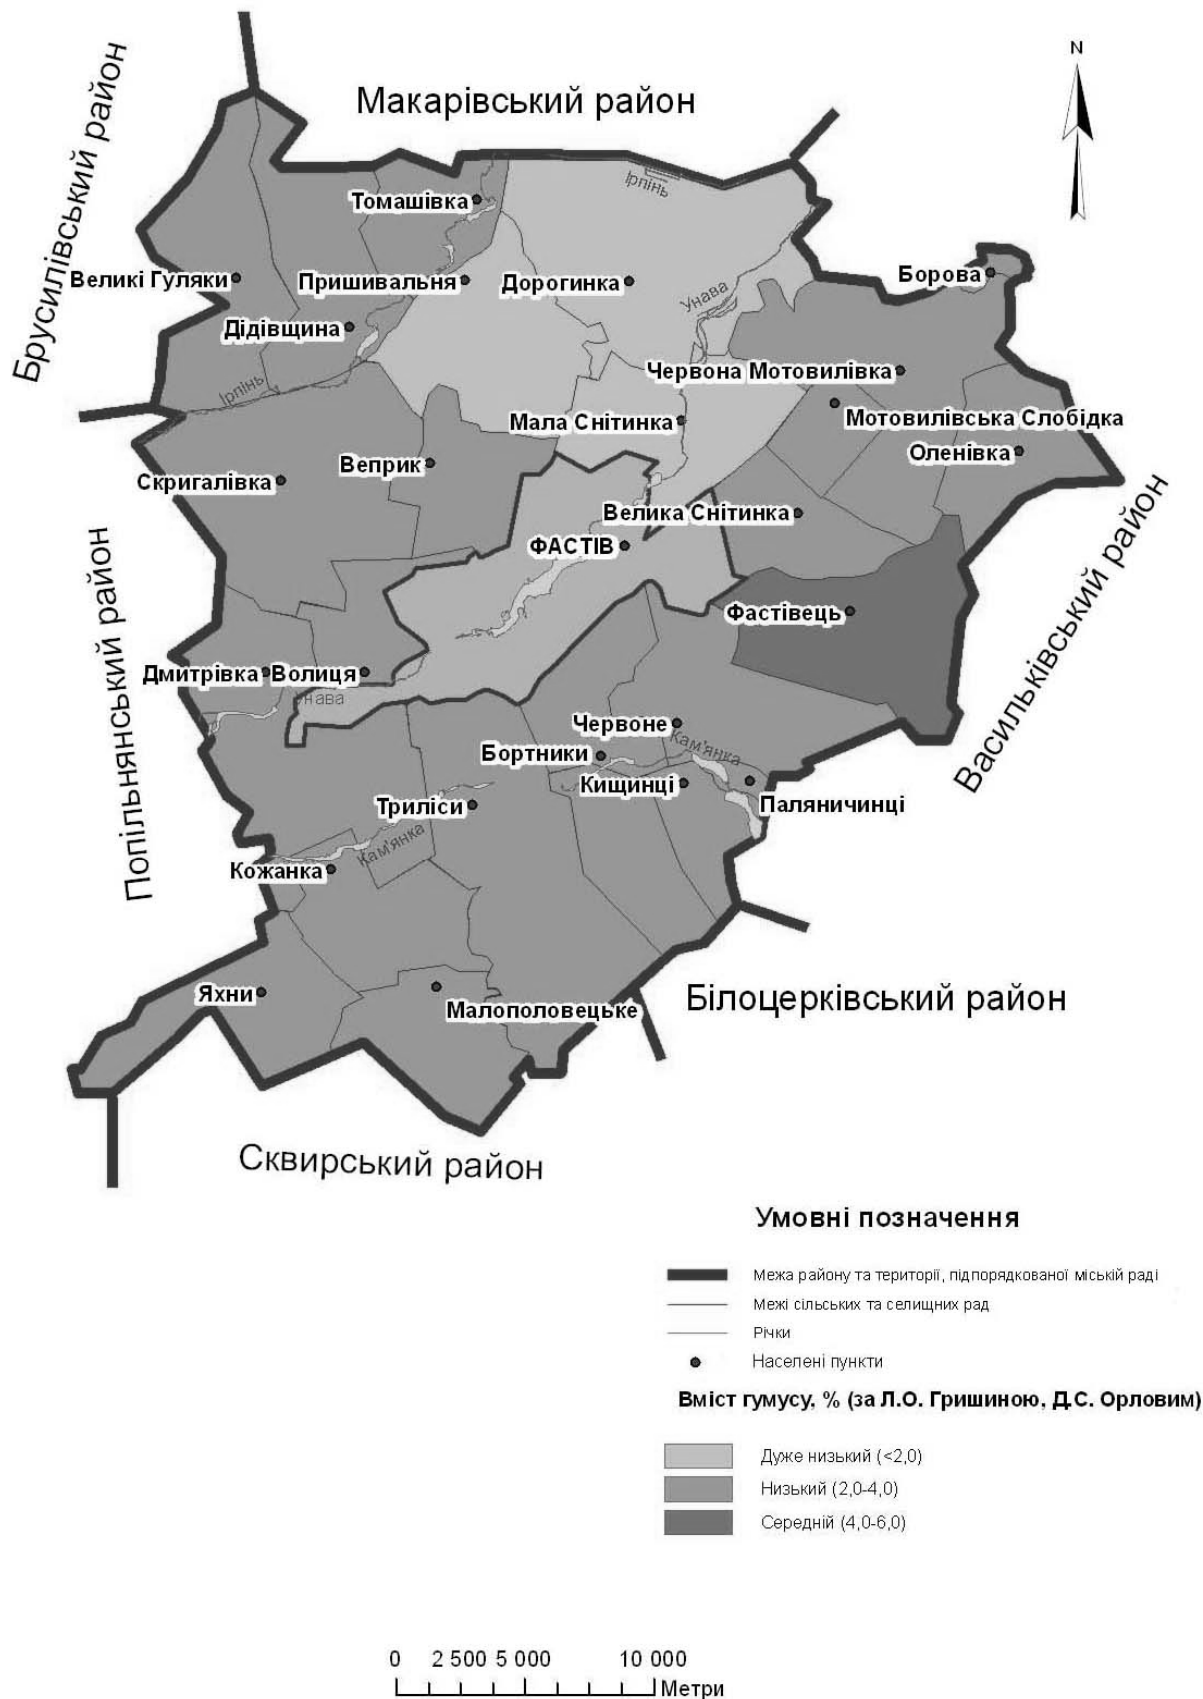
N

Макарівський район

Брусилівський район

Томашівка

Ірпінь

Великі Гуляки

Пришивальня

Дорогинка

Борова

Унава

Дідівщина

Ірпінь

Червона Мотовилівка

Мала Снітинка

Мотовилівська Слобідка

Оленівка

Веприк

Скригалівка

Велика Снітинка

ФАСТІВ

Васильківський район

Попільнянський район

Фастівець

Дмитрівка

Волиця

Унава

Червоне

Кам'янка

Бортники

Кищинці

Паляничинці

Триліси

Кам'янка

Кожанка

Яхни

Малополовецьке

Білоцерківський район

Сквирський район

Умовні позначення

Межа району та території, підпорядкованої міській раді

Межі сільських та селищних рад

Річки

Населені пункти

Вміст гумусу, % (за Л.О. Гришиною, Д.С. Орловим)

Дуже низький (<2,0)

Низький (2,0-4,0)

Середній (4,0-6,0)

0 2 500 5 000 10 000

Метри